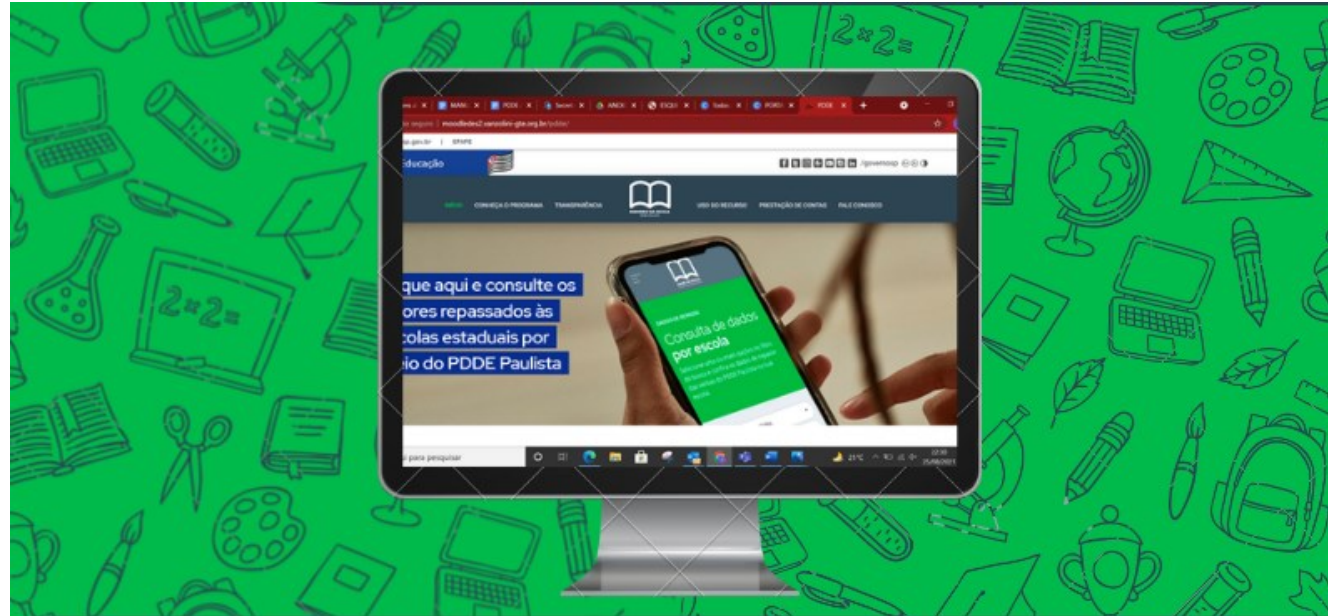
2x2=

MANI | PDDE | Secret | ANOS | ESQU | Todos | PORD | PDDE

o seguro | moodledes2.vanzolini-gte.org.br/pdde/

sp.gov.br | EFAPE

ducação

/governosp

INÍCIO | CONHEÇA O PROGRAMA | TRANSPARÊNCIA | USO DO RECURSO | PRESTAÇÃO DE CONTAS | FALE CONOSCO

que aqui e consulte os
ores repassados às
colas estaduais por
io do PDDE Paulista

Consulta de dados
por escola

2x2=

o para pesquisar

21°C

25/08/2021